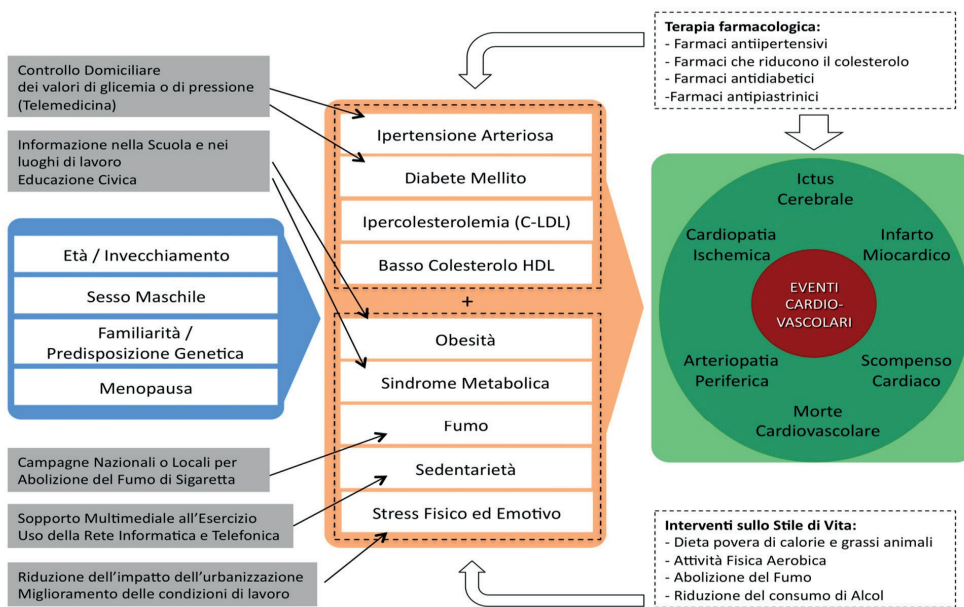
Controllo Domiciliare dei valori di glicemia o di pressione (Telemedicina)

Informazione nella Scuola e nei luoghi di lavoro
Educazione Civica

Età / Invecchiamento

Sesso Maschile

Familiarità / Predisposizione Genetica

Menopausa

Campagne Nazionali o Locali per Abolizione del Fumo di Sigaretta

Sopporto Multimediale all'Esercizio
Uso della Rete Informatica e Telefonica

Riduzione dell'impatto dell'urbanizzazione
Miglioramento delle condizioni di lavoro

Ipertensione Arteriosa

Diabete Mellito

Ipercolesterolemia (C-LDL)

Basso Colesterolo HDL

+

Obesità

Sindrome Metabolica

Fumo

Sedentarietà

Stress Fisico ed Emotivo

Terapia farmacologica:
- Farmaci antiipertensivi
- Farmaci che riducono il colesterolo
- Farmaci antidiabetici
-Farmaci antipiastrinici

Ictus Cerebrale

Cardiopatia Ischemica

Infarto Miocardico

EVENTI CARDIO-VASCOLARI

Arteriopatia Periferica

Scompenso Cardiaco

Morte Cardiovascolare

Interventi sullo Stile di Vita:
- Dieta povera di calorie e grassi animali
- Attività Fisica Aerobica
- Abolizione del Fumo
- Riduzione del consumo di Alcol